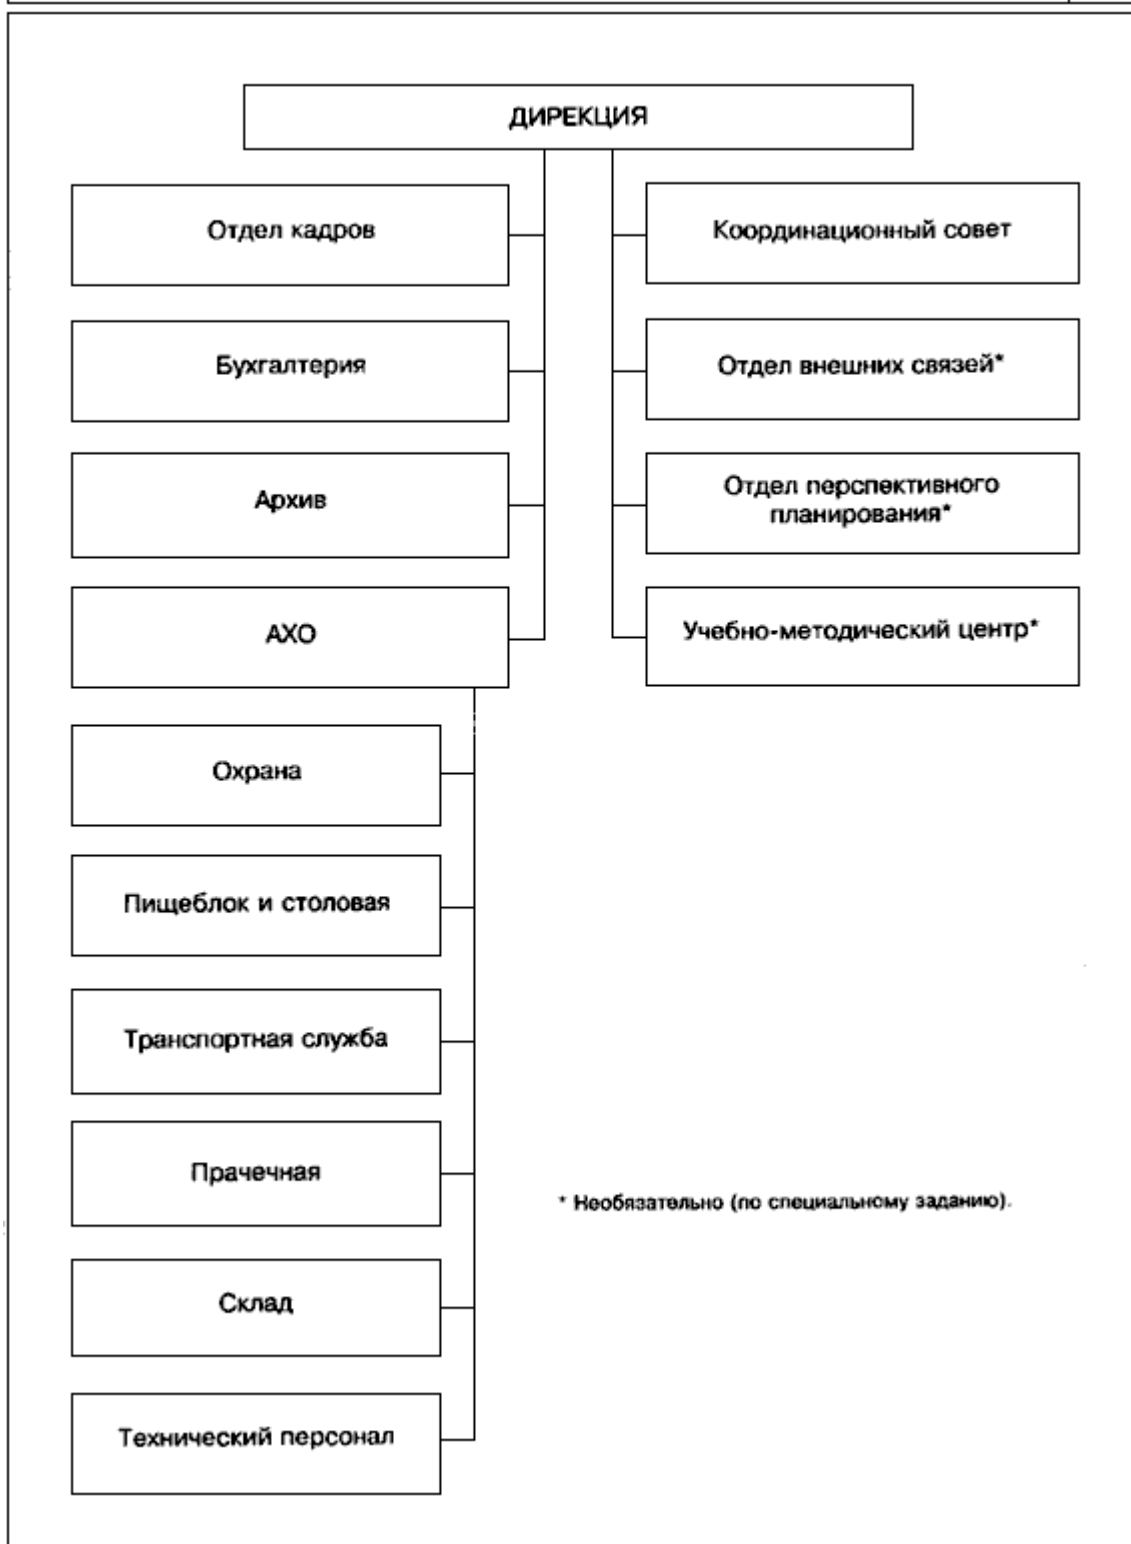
ДИРЕКЦИЯ

Отдел кадров

Бухгалтерия

Архив

АХО

Охрана

Пищеблок и столовая

Транспортная служба

Прачечная

Склад

Технический персонал

Координационный совет

Отдел внешних связей*

Отдел перспективного планирования*

Учебно-методический центр*

* Необязательно (по специальному заданию).